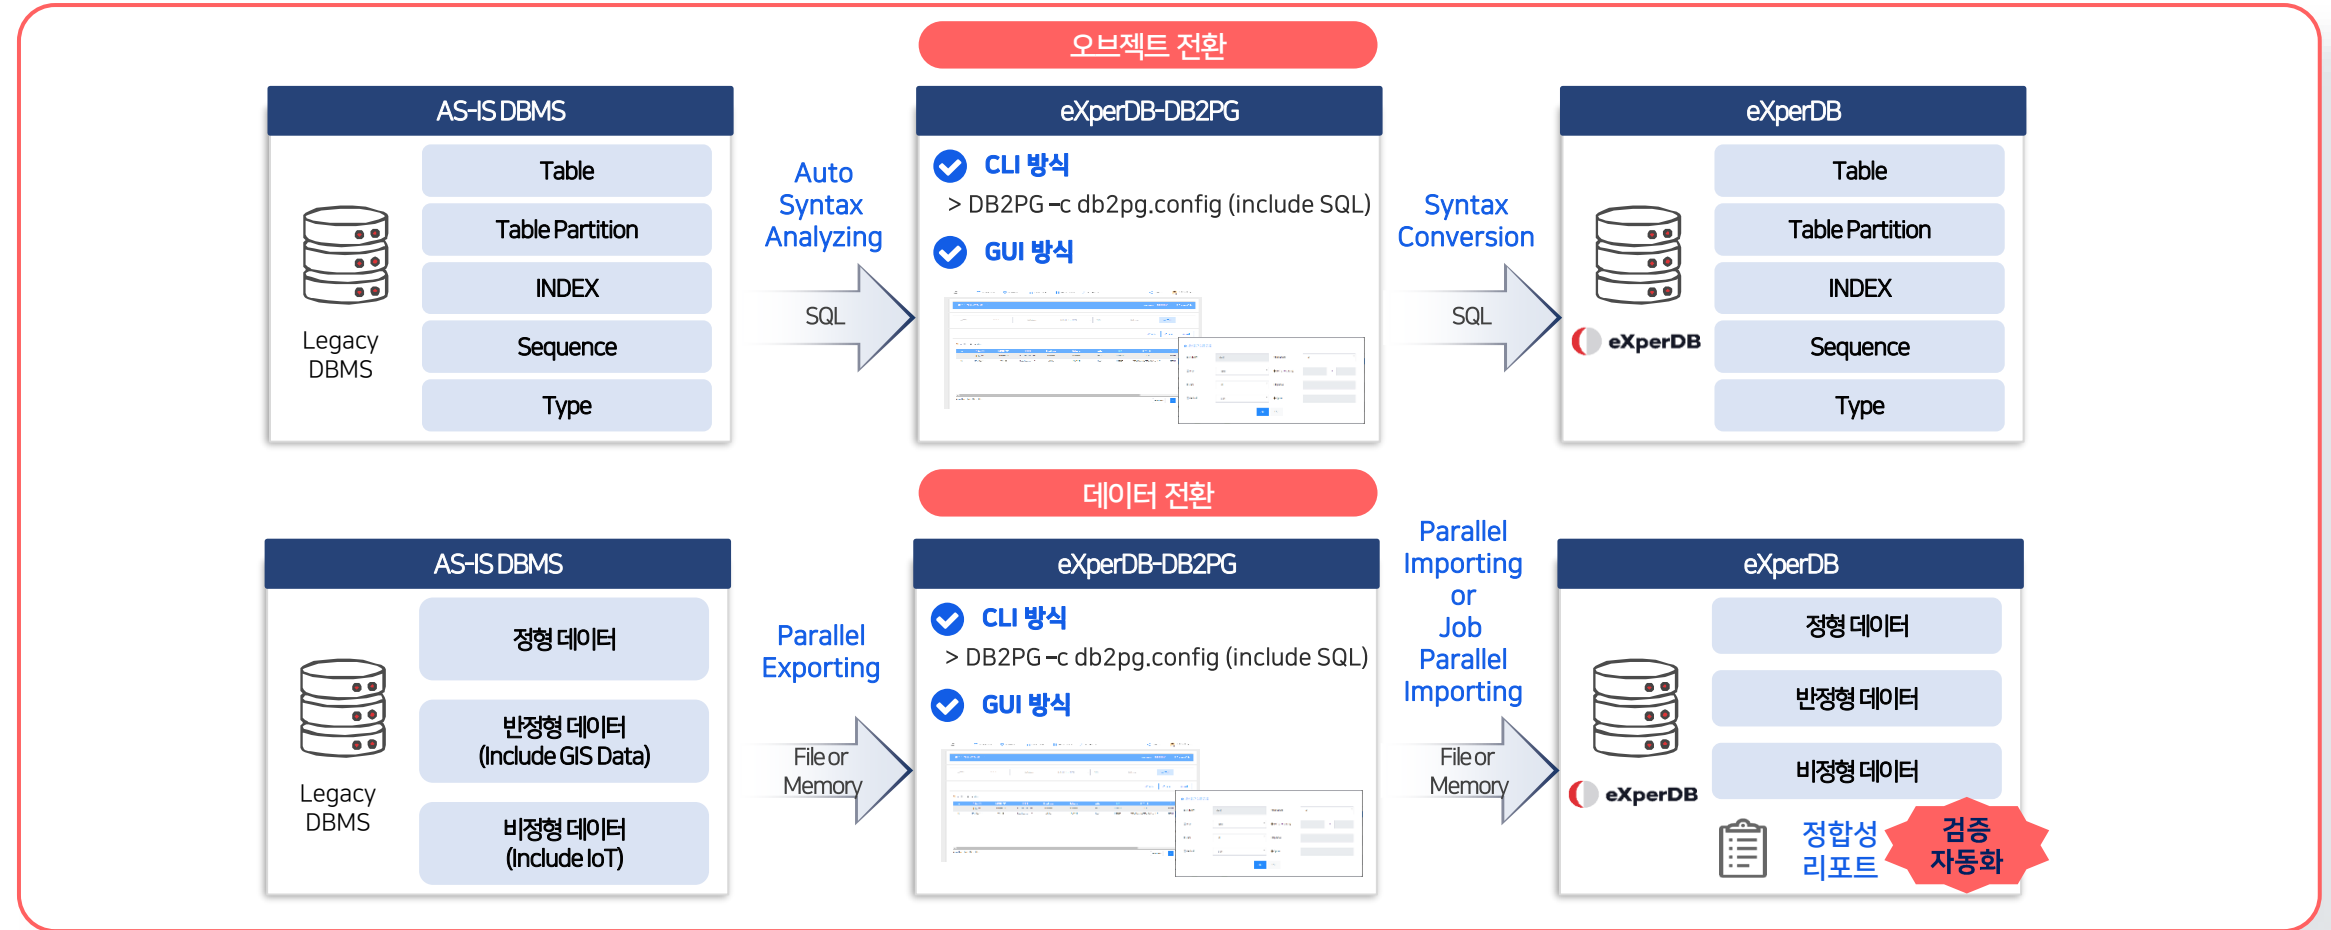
오브젝트 전환

AS-IS DBMS

Legacy DBMS

Table

Table Partition

INDEX

Sequence

Type

Auto Syntax Analyzing

SQL

eXperDB-DB2PG

CLI 방식

> DB2PG –c db2pg.config (include SQL)

GUI 방식

Syntax Conversion

SQL

eXperDB

eXperDB

Table

Table Partition

INDEX

Sequence

Type

데이터 전환

AS-IS DBMS

Legacy DBMS

정형 데이터

반정형 데이터 (Include GIS Data)

비정형 데이터 (Include IoT)

Parallel Exporting

File or Memory

eXperDB-DB2PG

CLI 방식

> DB2PG –c db2pg.config (include SQL)

GUI 방식

Parallel Importing or Job Parallel Importing

File or Memory

eXperDB

eXperDB

정형 데이터

반정형 데이터

비정형 데이터

정합성 리포트

검증 자동화